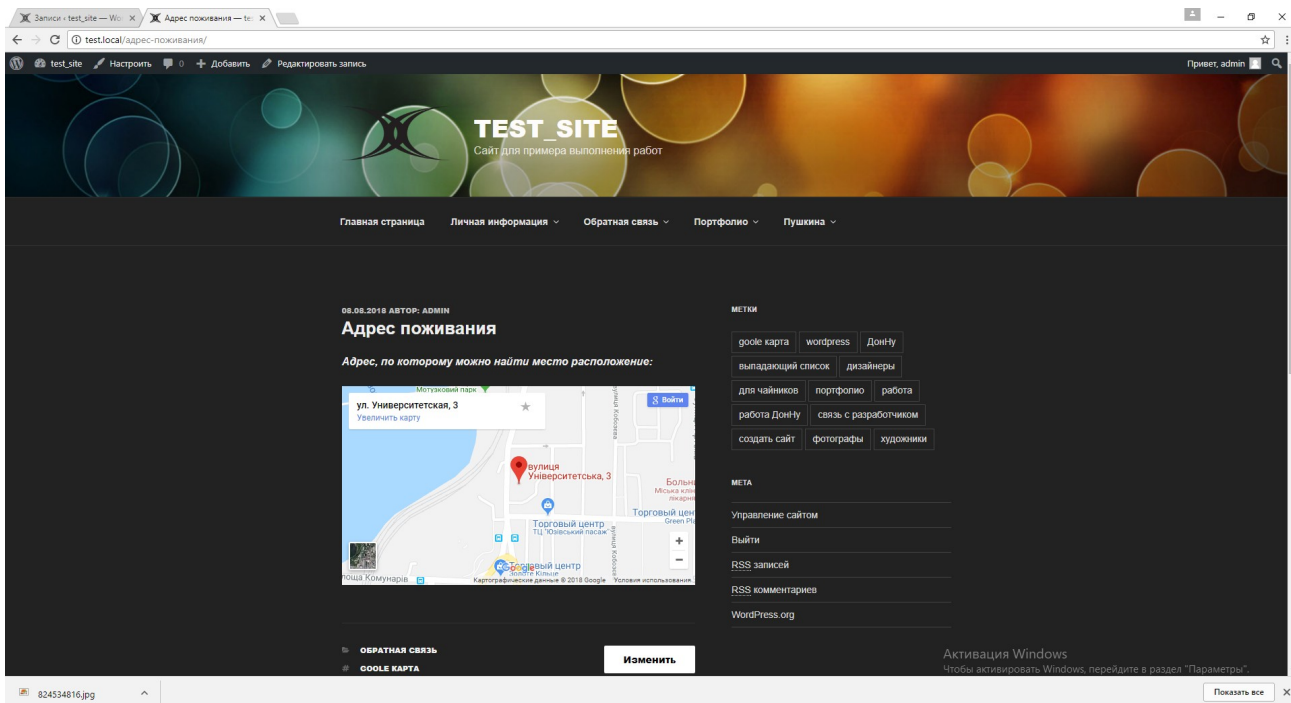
Записи ‹ test_site — Wo ×
Адрес поживания — te ×

test.local/адрес-поживания/

test_site Настроить 0 Добавить Редактировать запись
Привет, admin

TEST_SITE
Сайт для примера выполнения работ

Главная страница
Личная информация
Обратная связь
Портфолио
Пушкина

08.08.2018 АВТОР: ADMIN
Адрес поживания

Адрес, по которому можно найти место расположение:

ул. Университетская, 3
Увеличить карту
Войти
Мотузковий парк
вулиця Університетська, 3
Больн
Міська клін лікарня
Торговый центр ТЦ "Юзівський пасаж"
Торговый цен Green Pl
Торговый центр Золоте Кільце
лоща Комунарів
Google
Картографические данные © 2018 Google Условия использования

МЕТКИ
goole карта
wordpress
ДонНу
выпадающий список
дизайнеры
для чайников
портфолио
работа
работа ДонНу
связь с разработчиком
создать сайт
фотографы
художники

МЕТА
Управление сайтом
Выйти
RSS записей
RSS комментариев
WordPress.org

ОБРАТНАЯ СВЯЗЬ
GOOLE КАРТА
Изменить

Активация Windows
Чтобы активировать Windows, перейдите в раздел "Параметры".

824534816.jpg
Показать все